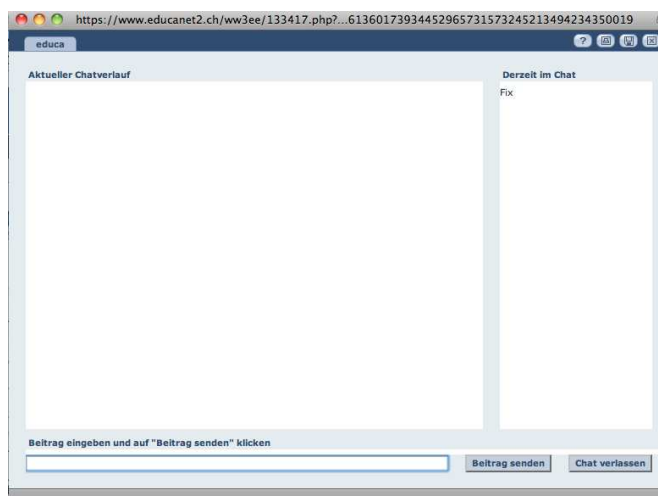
https://www.educanet2.ch/ww3ee/133417.php?...6136017393445296573157324521349423435001​9

educa

?

Aktueller Chatverlauf

Derzeit im Chat

Fix

Beitrag eingeben und auf "Beitrag senden" klicken

Beitrag senden

Chat verlassen